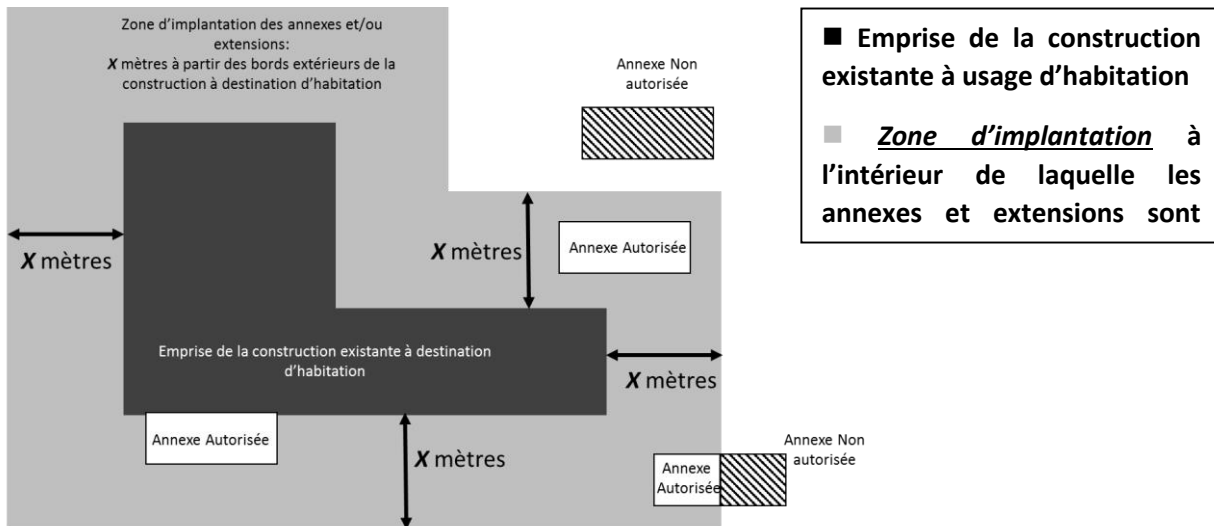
Zone d'implantation des annexes et/ou extensions:
*X* mètres à partir des bords extérieurs de la construction à destination d'habitation

Annexe Non autorisée

■ **Emprise de la construction existante à usage d'habitation**

■ ***Zone d'implantation* à l'intérieur de laquelle les annexes et extensions sont**

*X* mètres

*X* mètres

Annexe Autorisée

Emprise de la construction existante à destination d'habitation

*X* mètres

Annexe Autorisée

*X* mètres

Annexe Non autorisée

Annexe Autorisée